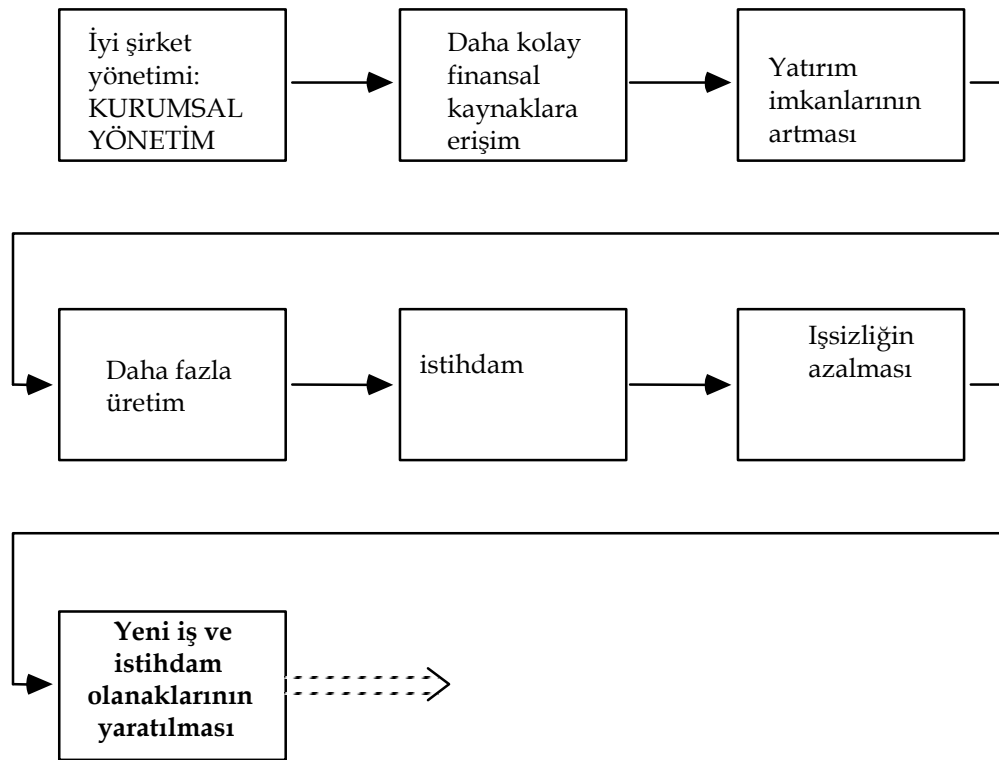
İyi şirket yönetimi: KURUMSAL YÖNETİM

Daha kolay finansal kaynaklara erişim

Yatırım imkanlarının artması

Daha fazla üretim

istihdam

Işsizliğin azalması

Yeni iş ve istihdam olanaklarının yaratılması